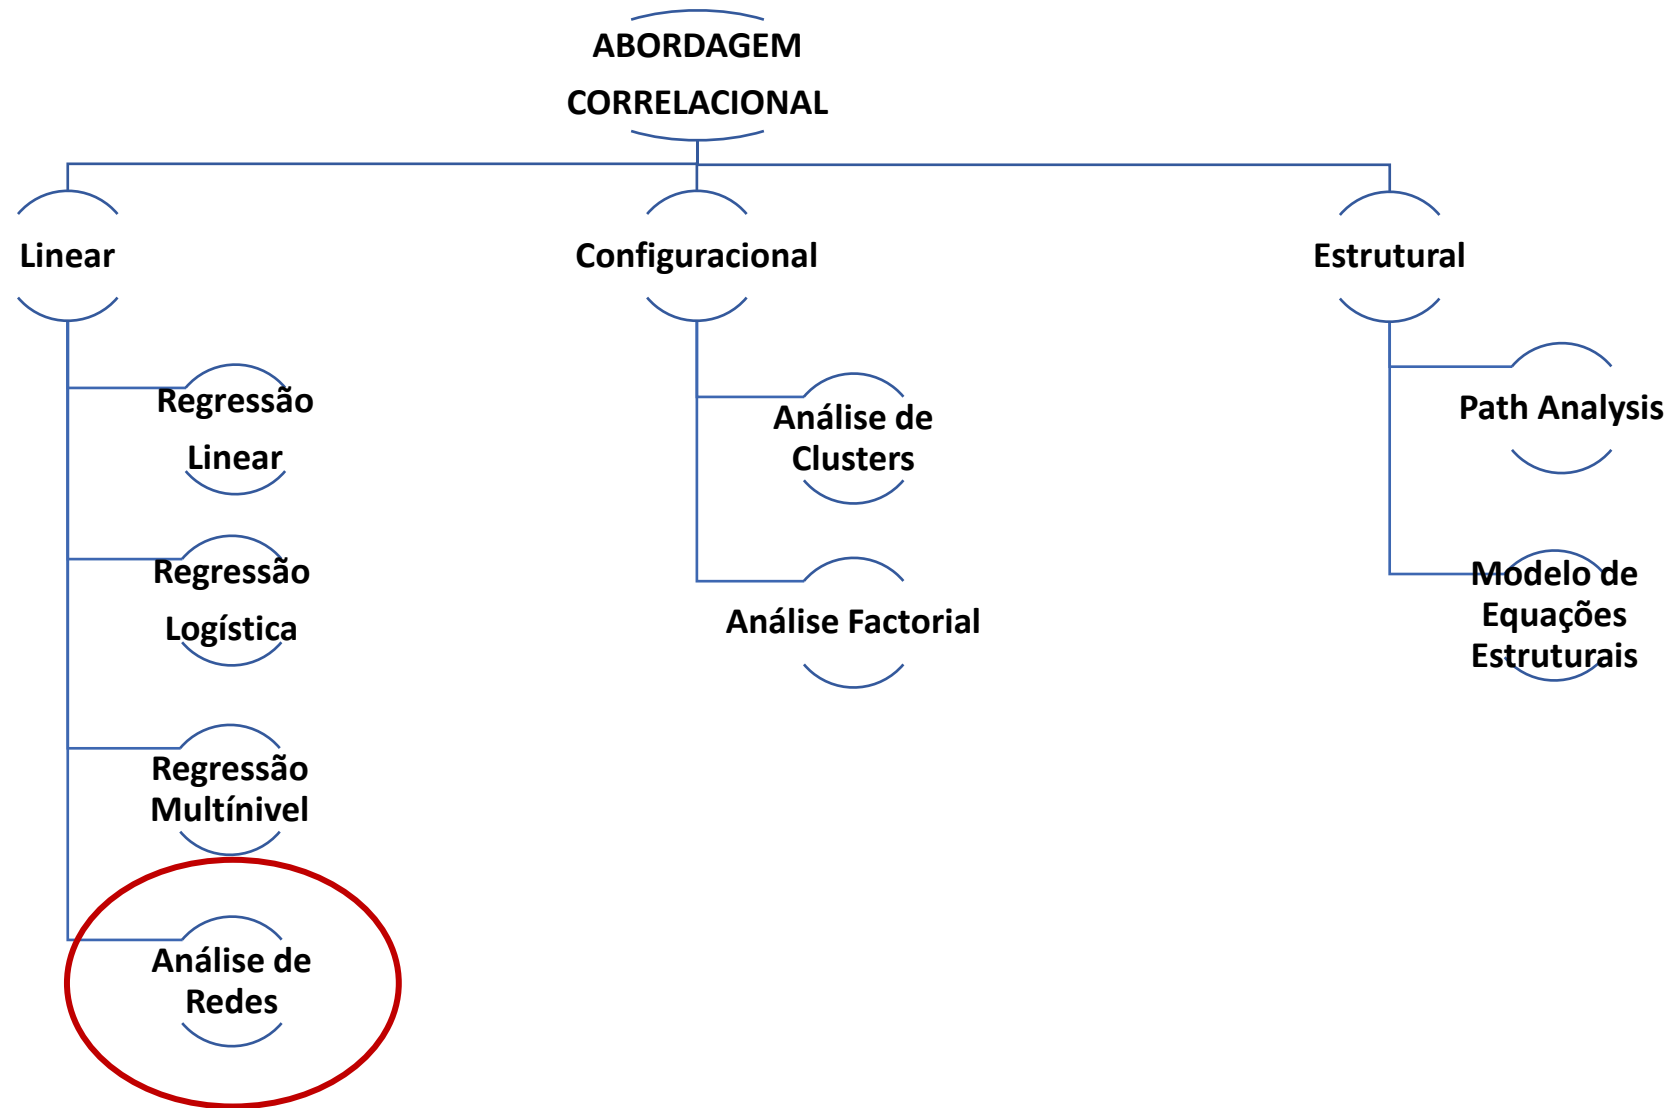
ABORDAGEM CORRELACIONAL

Linear

Regressão Linear

Regressão Logística

Regressão Multínivel

Análise de Redes

Configuracional

Análise de Clusters

Análise Factorial

Estrutural

Path Analysis

Modelo de Equações Estruturais